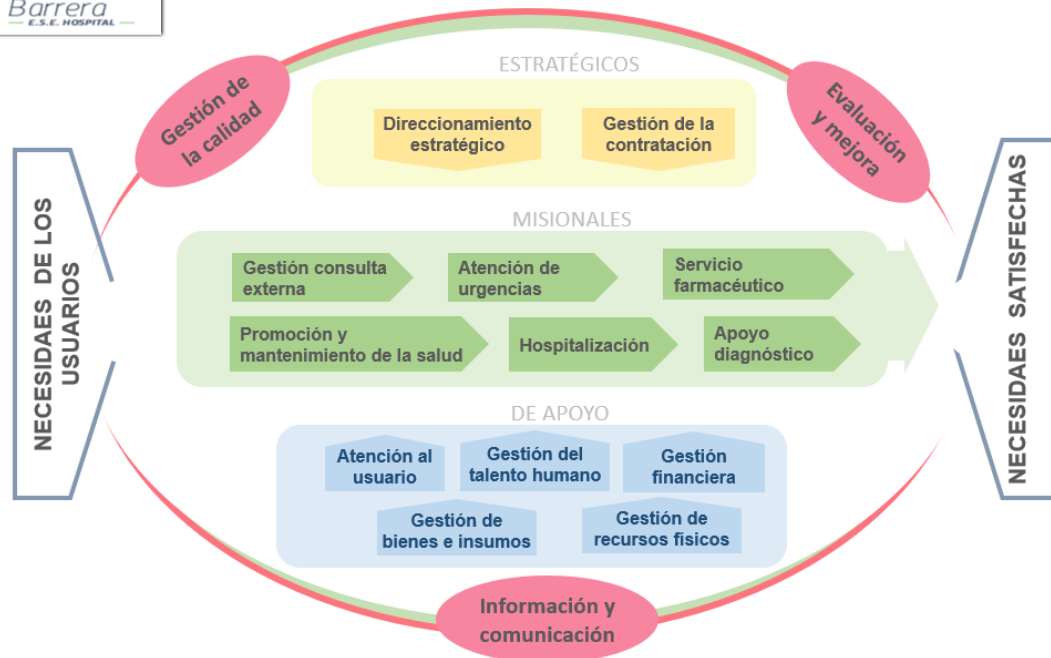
Barrera
E.S.E. HOSPITAL

Gestión de la calidad

ESTRATÉGICOS

Direccionamiento estratégico

Gestión de la contratación

Evaluación y mejora

NECESIDAES DE LOS USUARIOS

MISIONALES

Gestión consulta externa

Atención de urgencias

Servicio farmacéutico

Promoción y mantenimiento de la salud

Hospitalización

Apoyo diagnóstico

NECESIDAES SATISFECHAS

DE APOYO

Atención al usuario

Gestión del talento humano

Gestión financiera

Gestión de bienes e insumos

Gestión de recursos físicos

Información y comunicación